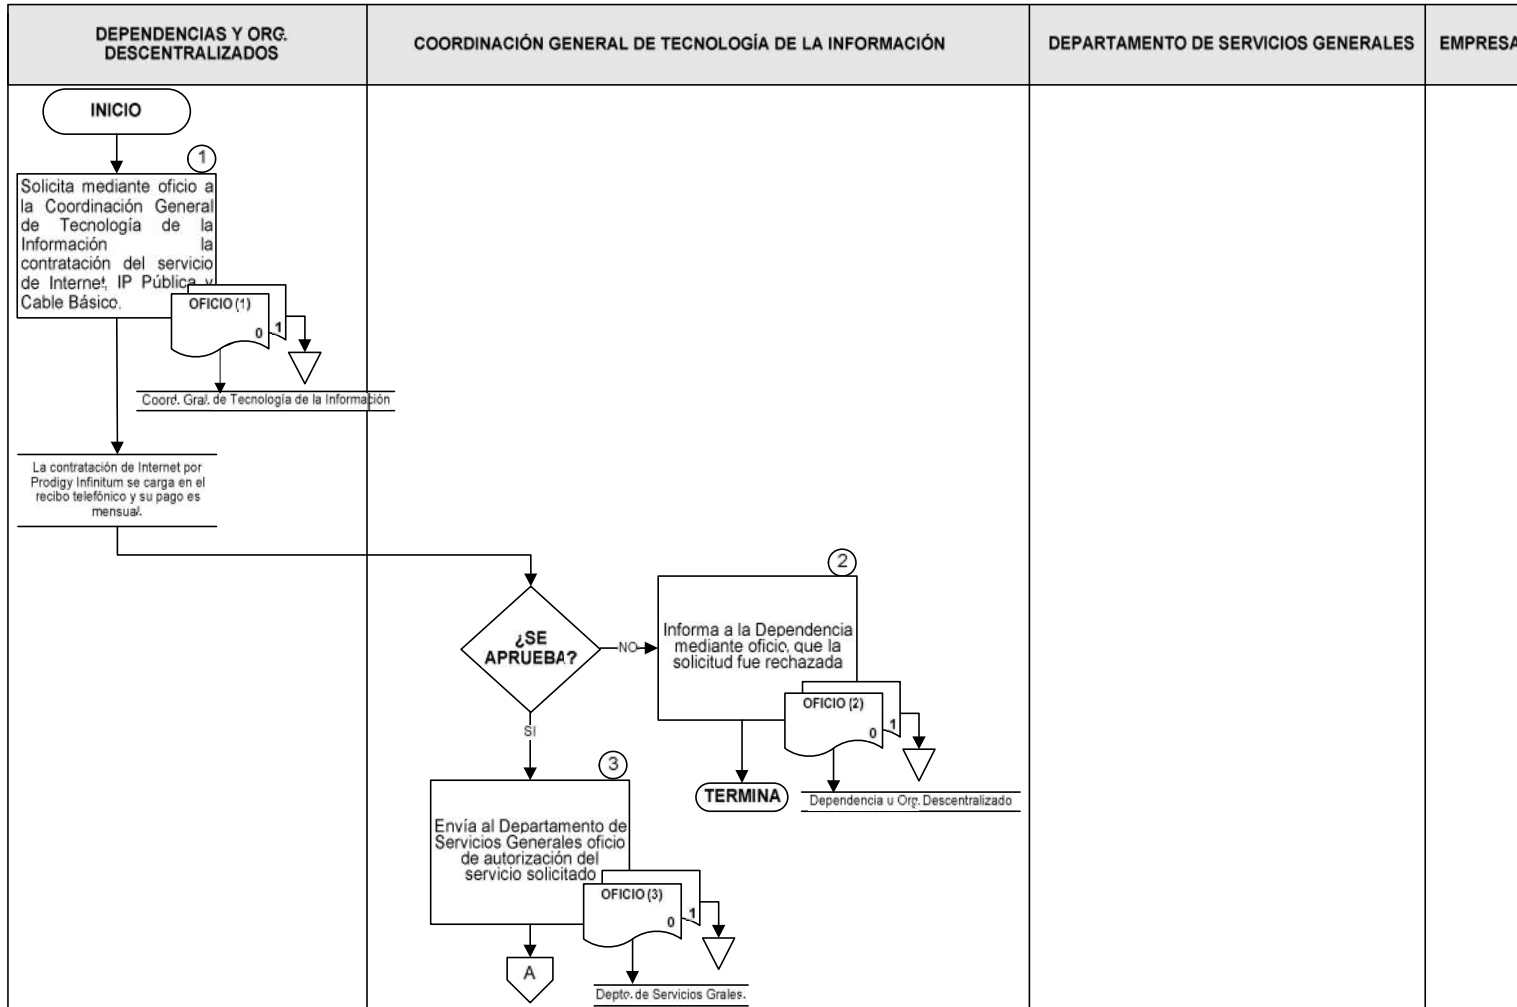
| DEPENDENCIAS Y ORG. DESCENTRALIZADOS | COORDINACIÓN GENERAL DE TECNOLOGÍA DE LA INFORMACIÓN | DEPARTAMENTO DE SERVICIOS GENERALES | EMPRESA |
|---|---|---|---|

INICIO

1

Solicita mediante oficio a la Coordinación General de Tecnología de la Información la contratación del servicio de Internet, IP Pública y Cable Básico.

OFICIO (1)

0

1

Coord. Gral. de Tecnología de la Información

La contratación de Internet por Prodigy Infinitum se carga en el recibo telefónico y su pago es mensual.

¿SE APRUEBA?

NO

2

Informa a la Dependencia mediante oficio, que la solicitud fue rechazada

OFICIO (2)

0

1

TERMINA

Dependencia u Org. Descentralizado

SI

3

Envía al Departamento de Servicios Generales oficio de autorización del servicio solicitado

OFICIO (3)

0

1

A

Depto. de Servicios Grales.